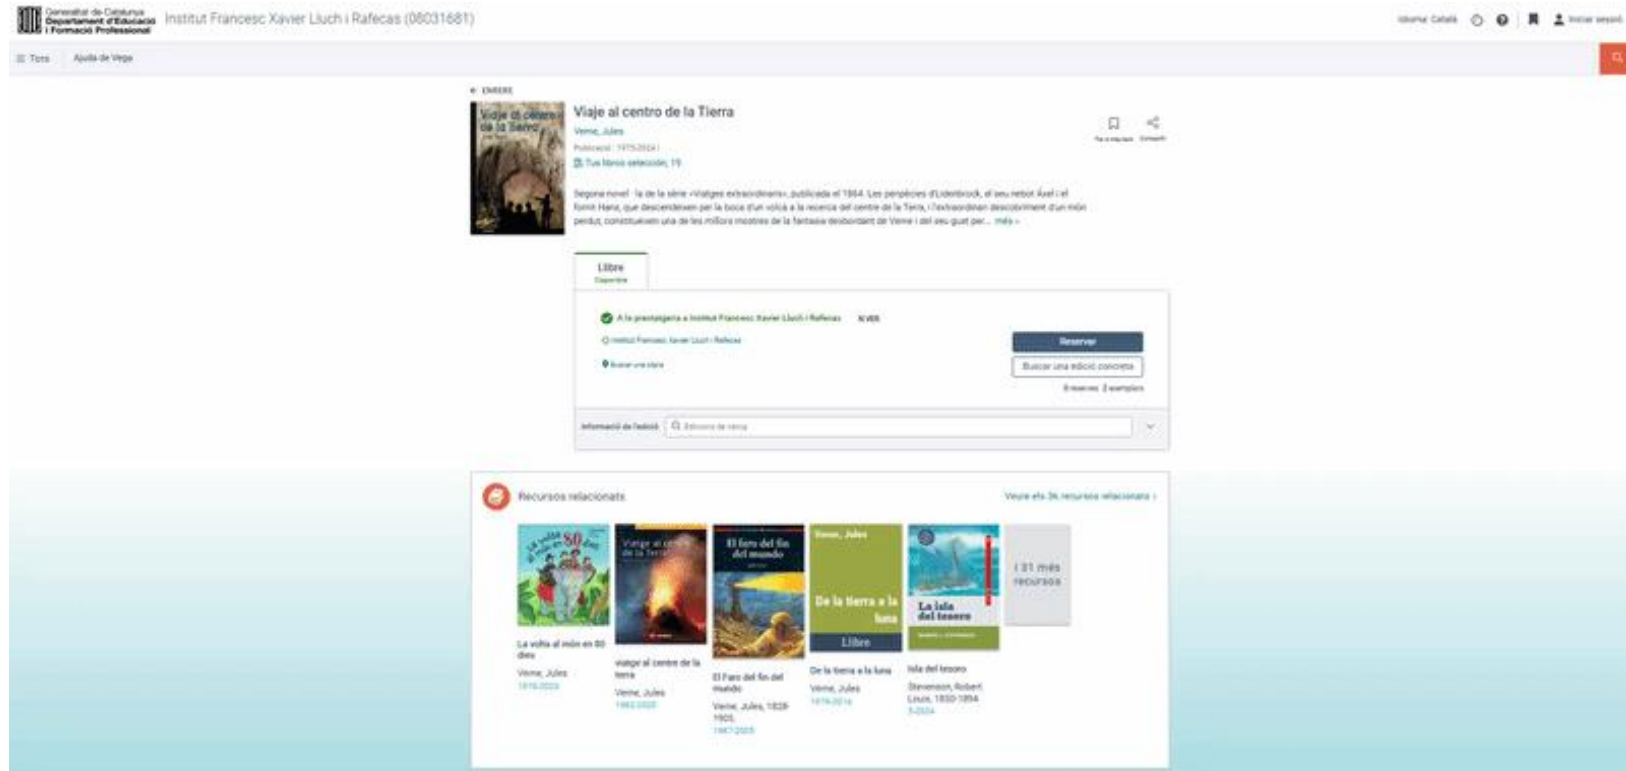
Generalitat de Catalunya Departament d'Educació i Formació Professional Institut Francesc Xavier Lluch i Rafecas (08031681)

Idioma: Català

Iniciar sessió

☰ Tots Ajuda de Vega

← ENRERE

Viaje al centro de la Tierra

Verne, Jules

Publicació: 1975-2024

Tus libros selección, 19

Segona novel·la de la sèrie «Viatges extraordinaris», publicada el 1864. Les peripècies d'Lidenbrock, el seu nebot Àxel i el fornit Hans, que descendeixen per la boca d'un volcà a la recerca del centre de la Terra, i l'extraordinari descobriment d'un món perdut, constitueixen una de les millors mostres de la fantasia desbordant de Verne i del seu gust per... més

Per a més tard Compartir

Llibre
Disponible

A la prestatgeria a Institut Francesc Xavier Lluch i Rafecas N VER

Institut Francesc Xavier Lluch i Rafecas

Buscar una altra

Reservar

Buscar una edició concreta

0 reserves 2 exemplars

Informació de l'edició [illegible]

Recursos relacionats

Veure els 36 recursos relacionats

La volta al món en 80 dies
Verne, Jules
1976-2024

Viatge al centre de la terra
Verne, Jules
1992-2020

El faro del fin del mundo
Verne, Jules, 1828-1905
1967-2005

De la tierra a la luna
Verne, Jules
1979-2016

Isla del tesoro
Stevenson, Robert Louis, 1850-1894
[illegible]-2024

i 31 més recursos